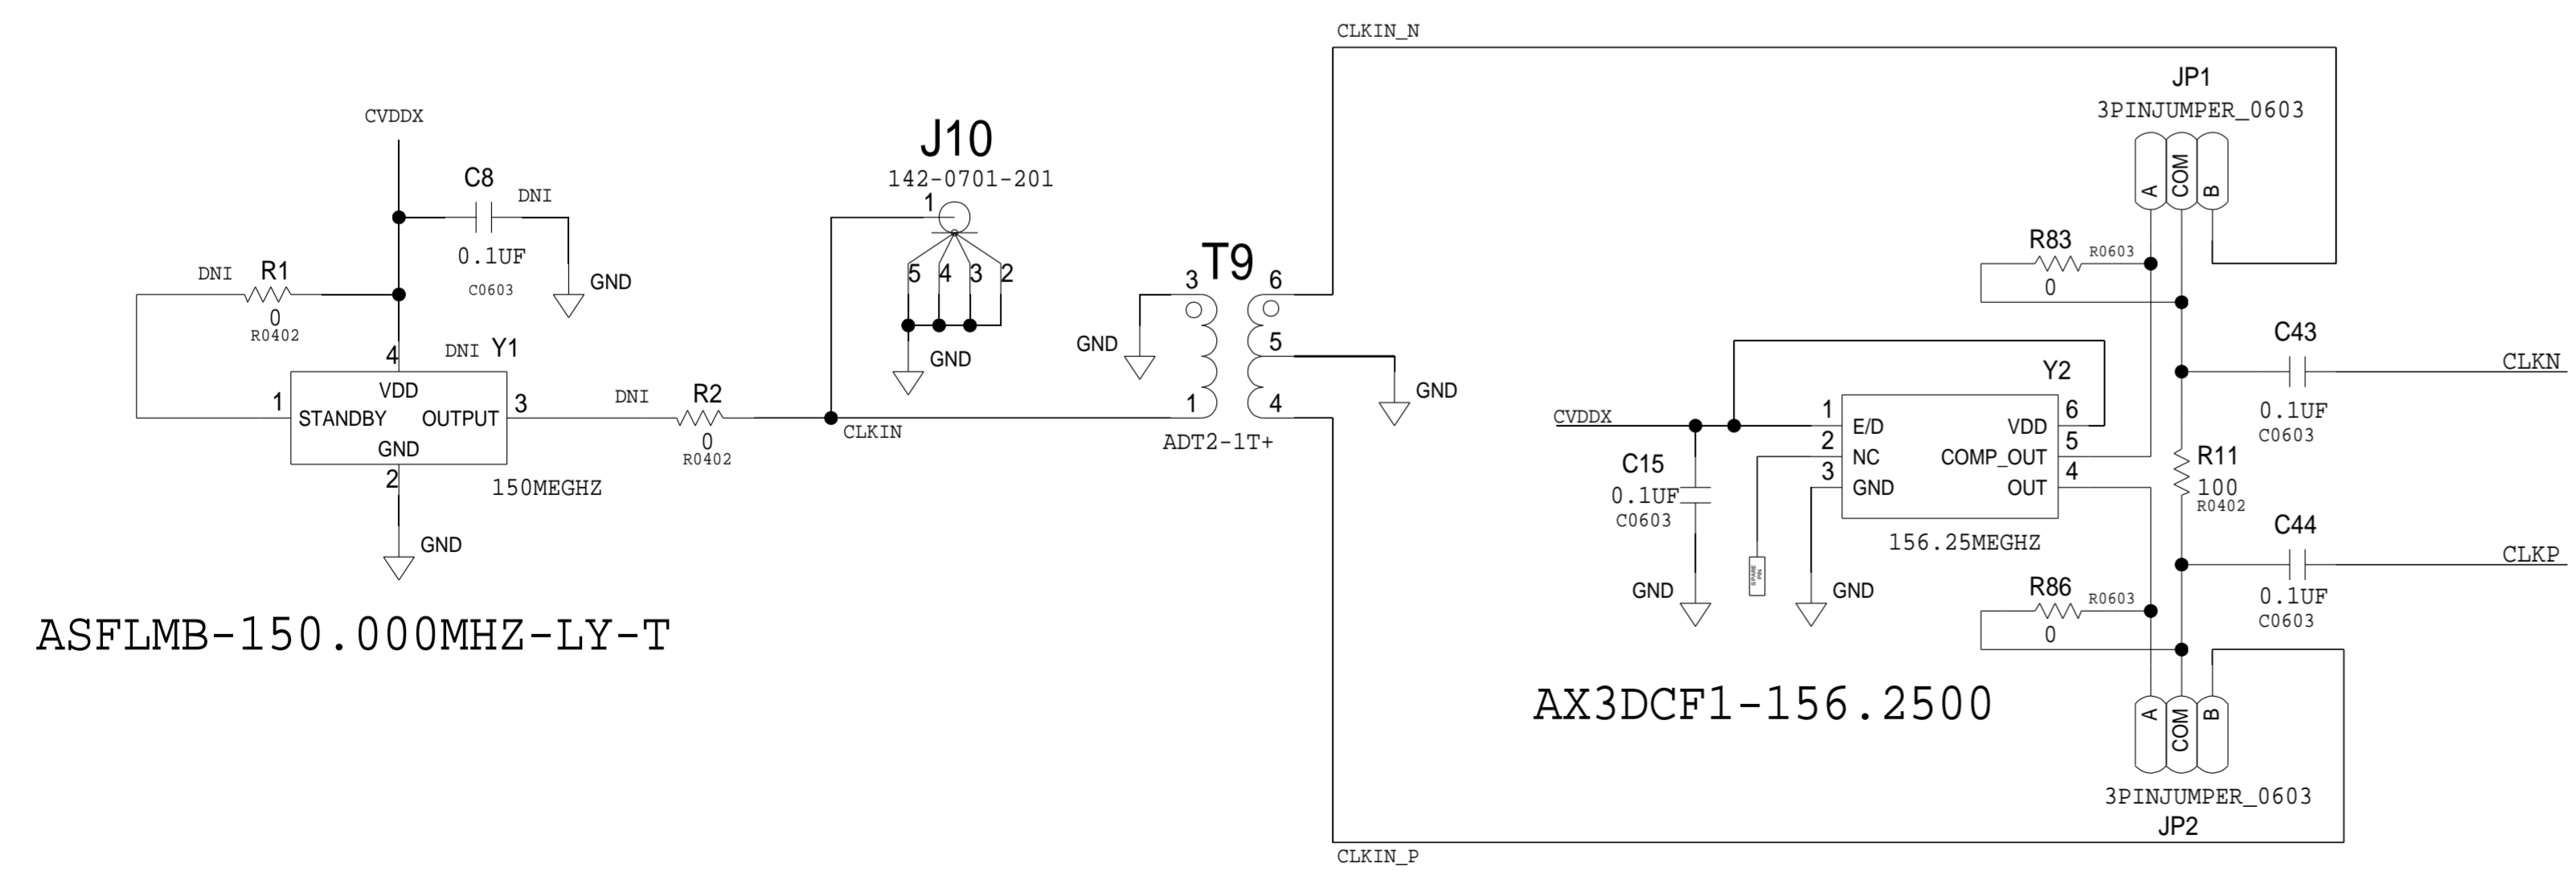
CVDDX

C8
DNI
0.1UF
C0603
GND

DNI R1
0
R0402

4
DNI Y1
VDD
1 STANDBY OUTPUT 3
GND
2
150MEGHZ
GND

DNI R2
0
R0402

ASFLMB-150.000MHZ-LY-T

J10
142-0701-201
1
5 4 3 2
GND

CLKIN

T9
3 6
5
1 4
GND
GND
ADT2-1T+

CLKIN_N

JP1
3PINJUMPER_0603
A COM B

R83 R0603
0

C43
CLKN
0.1UF
C0603

Y2
CVDDX
1 E/D VDD 6
2 NC COMP_OUT 5
3 GND OUT 4
156.25MEGHZ

C15
0.1UF
C0603
GND
GND

R11
100
R0402

C44
CLKP
0.1UF
C0603

R86 R0603
0

AX3DCF1-156.2500

A COM B
3PINJUMPER_0603
JP2

CLKIN_P